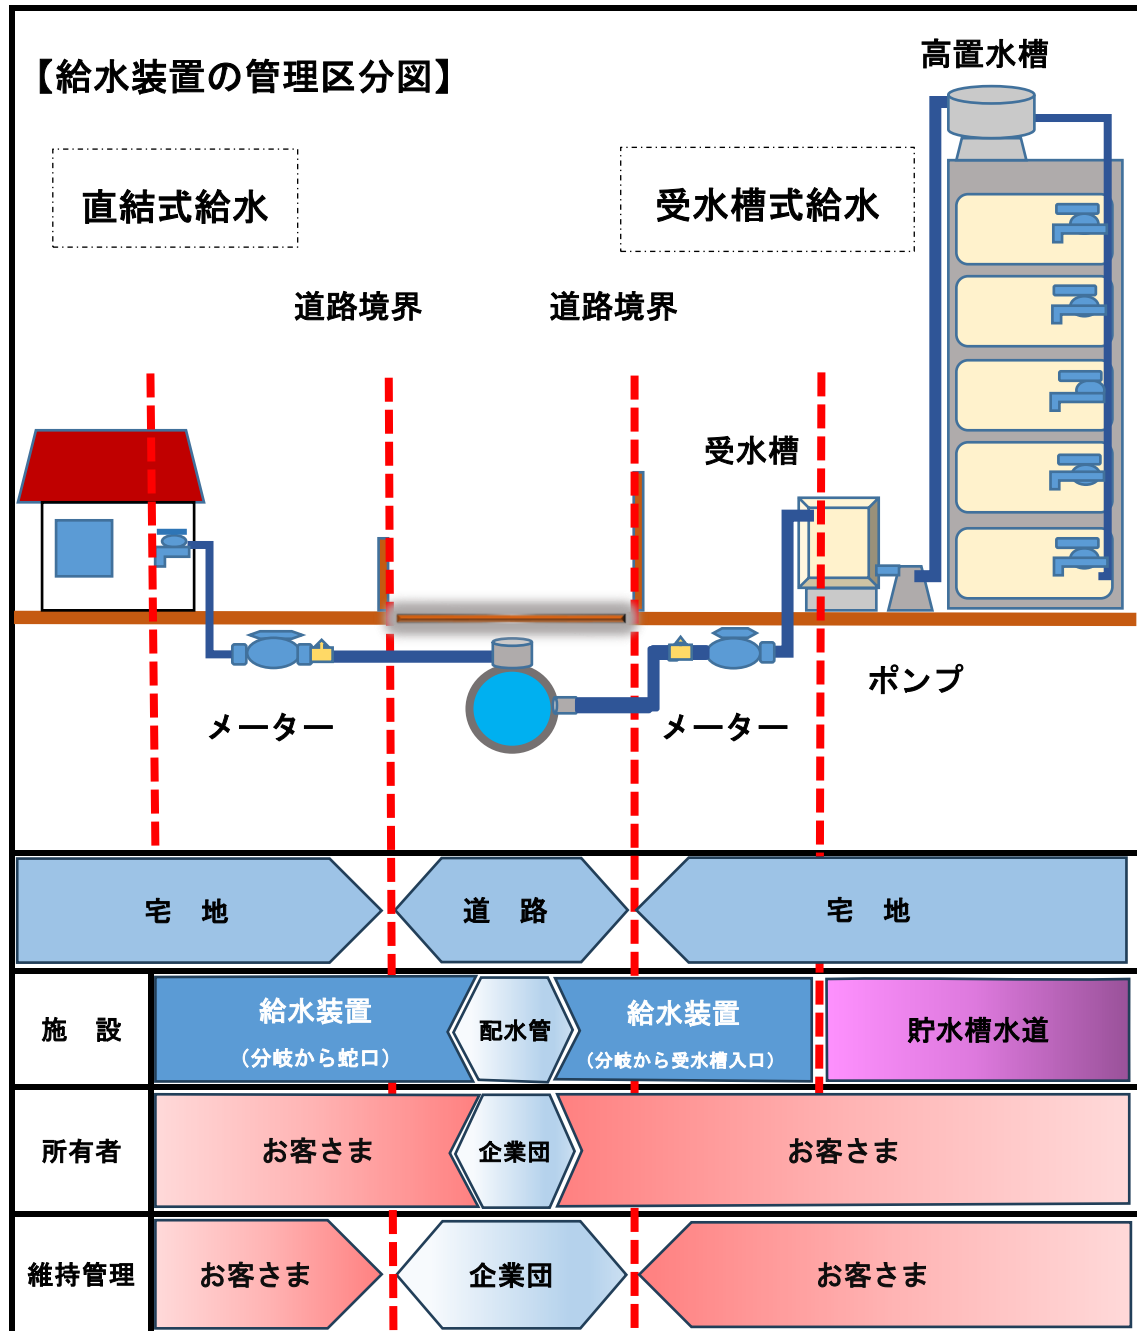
【給水装置の管理区分図】

高置水槽

直結式給水

受水槽式給水

道路境界

道路境界

受水槽

メーター

メーター

ポンプ

| | 宅　地 | 道　路 | 宅　地 | |
|---|---|---|---|---|
| 施　設 | 給水装置（分岐から蛇口） | 配水管 | 給水装置（分岐から受水槽入口） | 貯水槽水道 |
| 所有者 | お客さま | 企業団 | お客さま | |
| 維持管理 | お客さま | 企業団 | お客さま | |